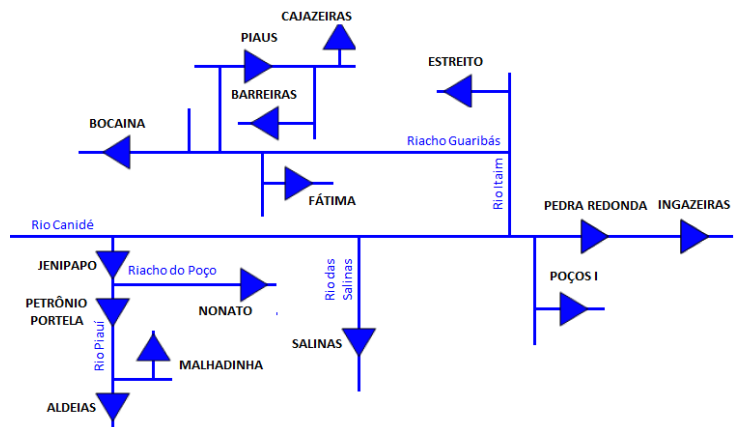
CAJAZEIRAS
PIAUS
ESTREITO
BARREIRAS
BOCAINA
Riacho Guaribás
FÁTIMA
Rio Itaim
PEDRA REDONDA
INGAZEIRAS
Rio Canidé
JENIPAPO
Riacho do Poço
PETRÔNIO PORTELA
NONATO
Rio das Salinas
POÇOS I
SALINAS
Rio Piauí
MALHADINHA
ALDEIAS